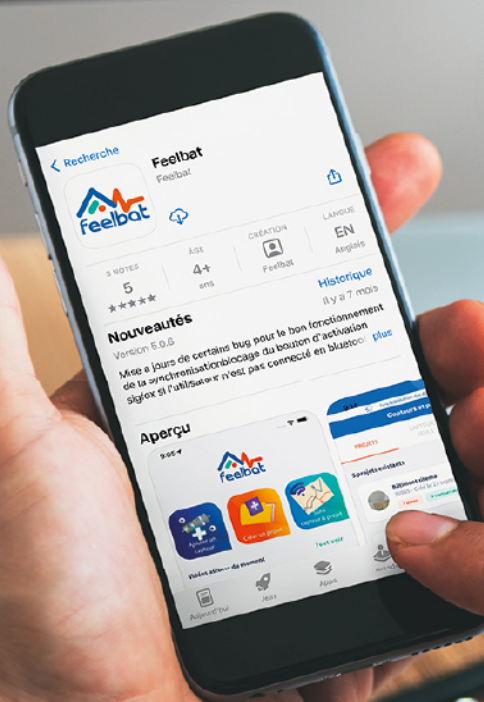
< Recherche

Feelbat

Feelbat

feelbat

3 NOTES
5
★★★★★

ÂGE
4+
ans

CRÉATION
Feelbat

LANGUE
EN
Anglais

Nouveautés

Historique

Il y a 7 mois

Version 6.0.6

Mise à jours de certains bug pour le bon fonctionnement de la synchronisationblocage du bouton d'activation sigfox si l'utilisateur n'est pas connecté en bluetoo plus

Aperçu

9:41

feelbat

Projets existants

Bâtiments

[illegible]

Aujourd'hui

Jeux

Apps

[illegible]